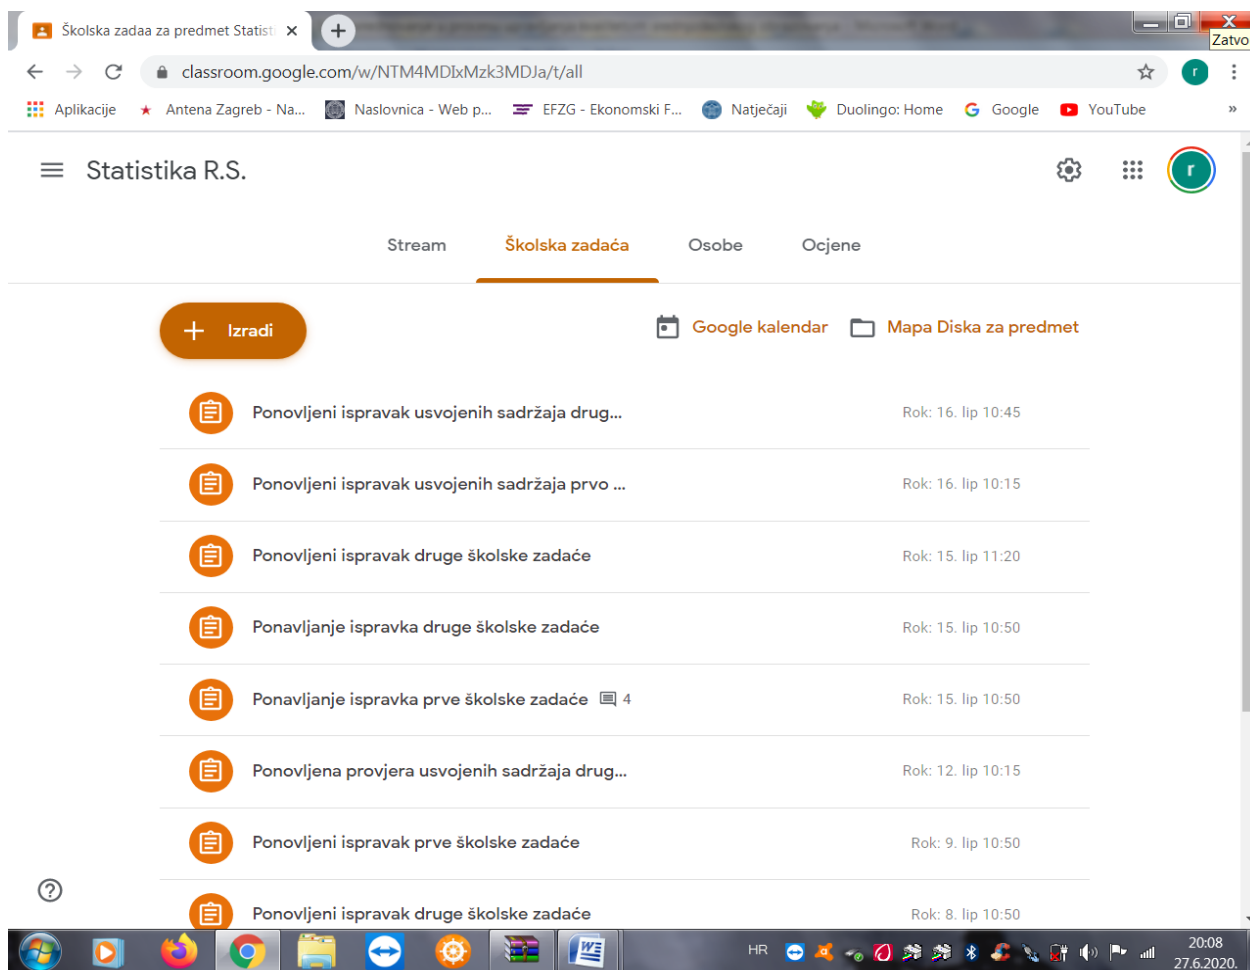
Školska zadaa za predmet Statist ×
+
Zatvo
classroom.google.com/w/NTM4MDIxMzk3MDJa/t/all
Aplikacije
Antena Zagreb - Na...
Naslovnica - Web p...
EFZG - Ekonomski F...
Natječaji
Duolingo: Home
Google
YouTube
»

Statistika R.S.

Stream
Školska zadaća
Osobe
Ocjene

Izradi
Google kalendar
Mapa Diska za predmet

Ponovljeni ispravak usvojenih sadržaja drug...
Rok: 16. lip 10:45

Ponovljeni ispravak usvojenih sadržaja prvo ...
Rok: 16. lip 10:15

Ponovljeni ispravak druge školske zadaće
Rok: 15. lip 11:20

Ponavljanje ispravka druge školske zadaće
Rok: 15. lip 10:50

Ponavljanje ispravka prve školske zadaće 4
Rok: 15. lip 10:50

Ponovljena provjera usvojenih sadržaja drug...
Rok: 12. lip 10:15

Ponovljeni ispravak prve školske zadaće
Rok: 9. lip 10:50

Ponovljeni ispravak druge školske zadaće
Rok: 8. lip 10:50

HR
20:08
27.6.2020.